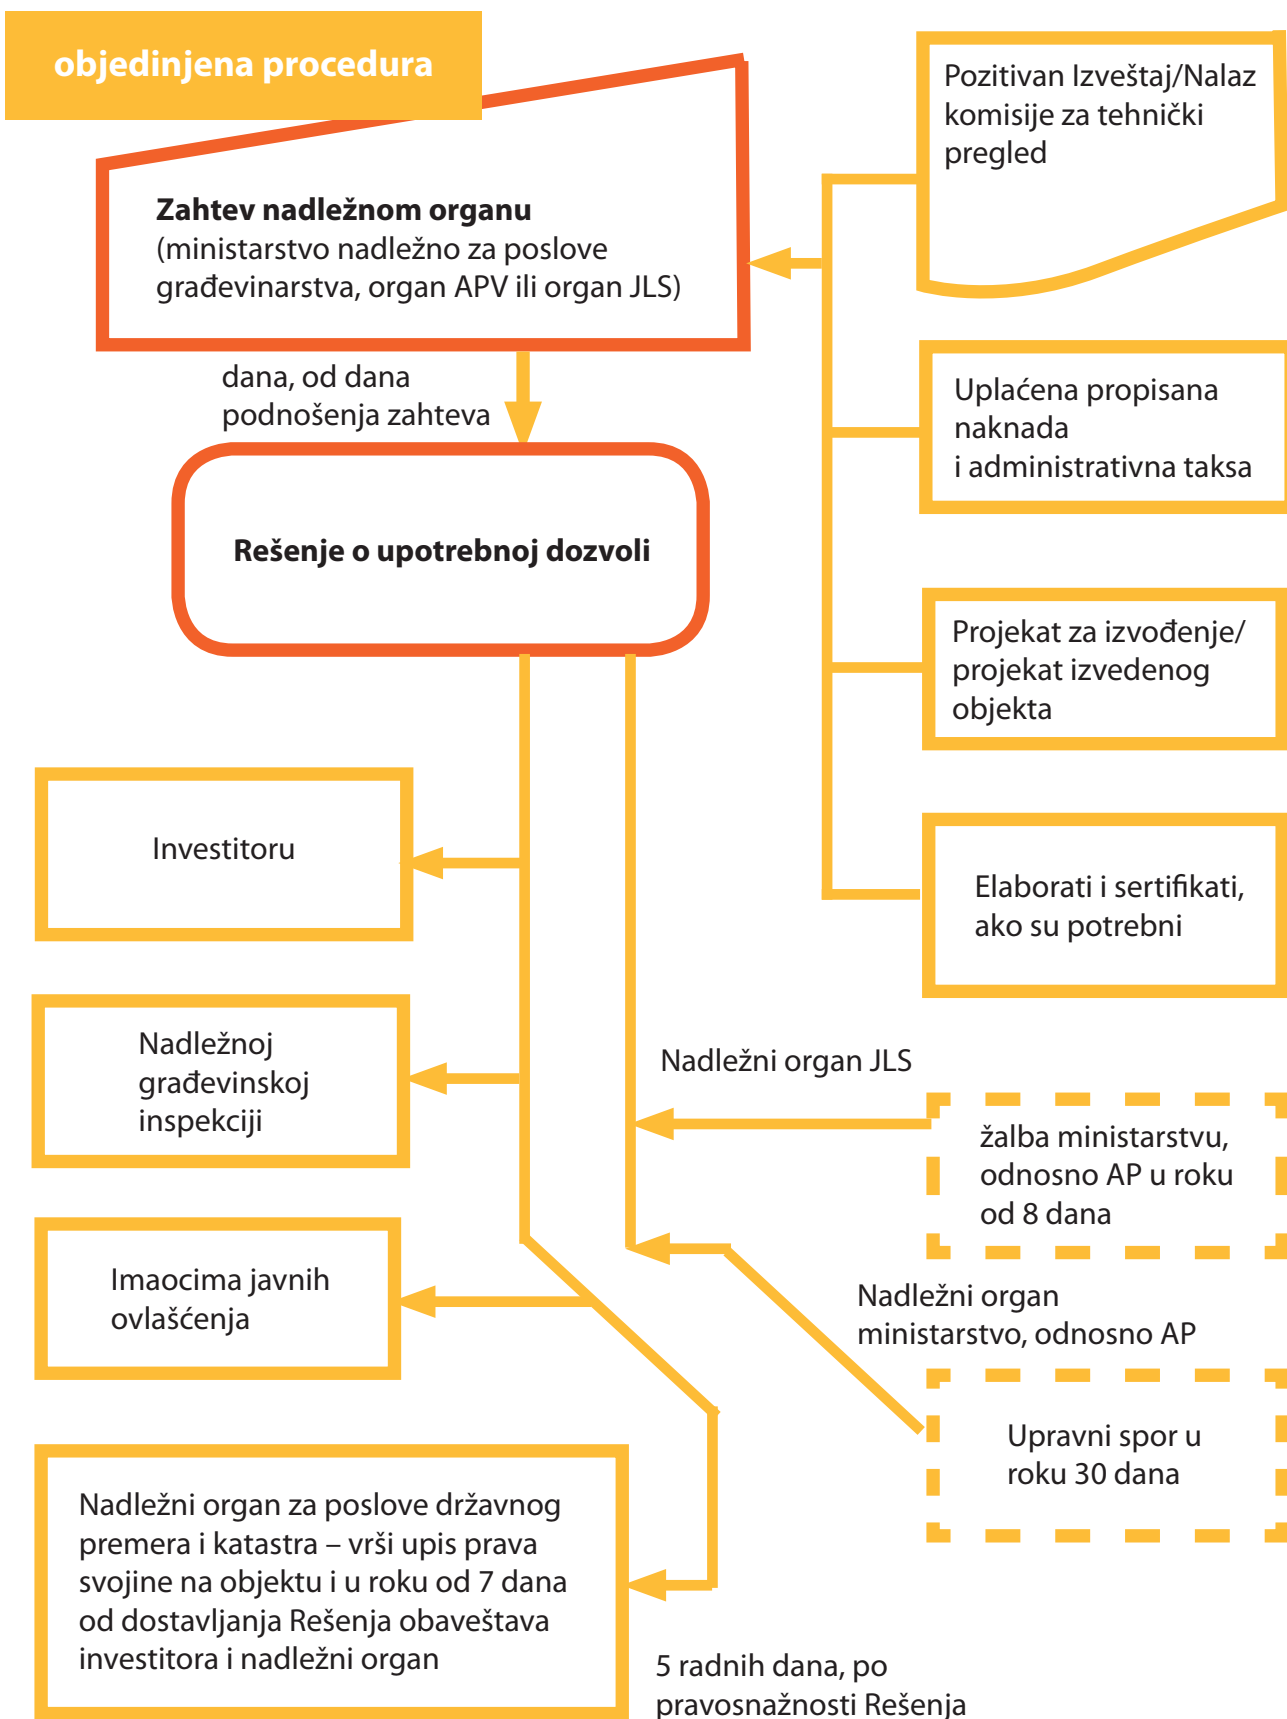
objedinjena procedura

Zahtev nadležnom organu (ministarstvo nadležno za poslove građevinarstva, organ APV ili organ JLS)

Pozitivan Izveštaj/Nalaz komisije za tehnički pregled

Uplaćena propisana naknada i administrativna taksa

Projekat za izvođenje/ projekat izvedenog objekta

Elaborati i sertifikati, ako su potrebni

dana, od dana podnošenja zahteva

Rešenje o upotrebnoj dozvoli

Investitoru

Nadležnoj građevinskoj inspekciji

Imaocima javnih ovlašćenja

Nadležni organ za poslove državnog premera i katastra – vrši upis prava svojine na objektu i u roku od 7 dana od dostavljanja Rešenja obaveštava investitora i nadležni organ

Nadležni organ JLS

žalba ministarstvu, odnosno AP u roku od 8 dana

Nadležni organ ministarstvo, odnosno AP

Upravni spor u roku 30 dana

5 radnih dana, po pravosnažnosti Rešenja